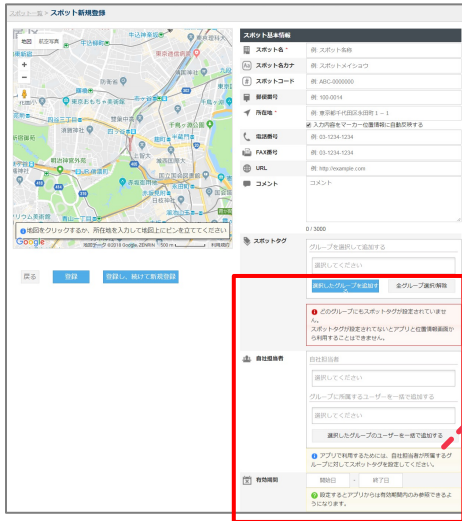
スポット一覧 > スポット新規登録

地図 航空写真

+
−

地図をクリックするか、所在地を入力して地図上にピンを立ててください

Google 地図データ ©2019 Google, ZENRIN 500 m 利用規約

戻る 登録 登録し、続けて新規登録

スポット基本情報

スポット名 * 例: スポット名称
スポット名カナ 例: スポットメイショウ
スポットコード 例: ABC-0000000
郵便番号 例: 100-0014
所在地 * 例: 東京都千代田区永田町１－１
入力内容をマーカー位置情報に自動反映する
電話番号 例: 03-1234-1234
FAX番号 例: 03-1234-1234
URL 例: http://example.com
コメント コメント
0 / 3000

スポットタグ グループを選択して追加する
選択してください
選択したグループを追加する 全グループ選択解除
このグループにもスポットタグが設定されていません。
スポットタグが設定されていないとアプリと位置情報画面から利用することはできません。

自社担当者 自社担当者
選択してください
グループに所属するユーザーを一括で追加する
選択してください
選択したグループのユーザーを一括で追加する
アプリで利用するためには、自社担当者が所属するグループに対してスポットタグを設定してください。

有効期間 開始日 ~ 終了日
設定するとアプリからは有効期間内のみ参照できるようになります。